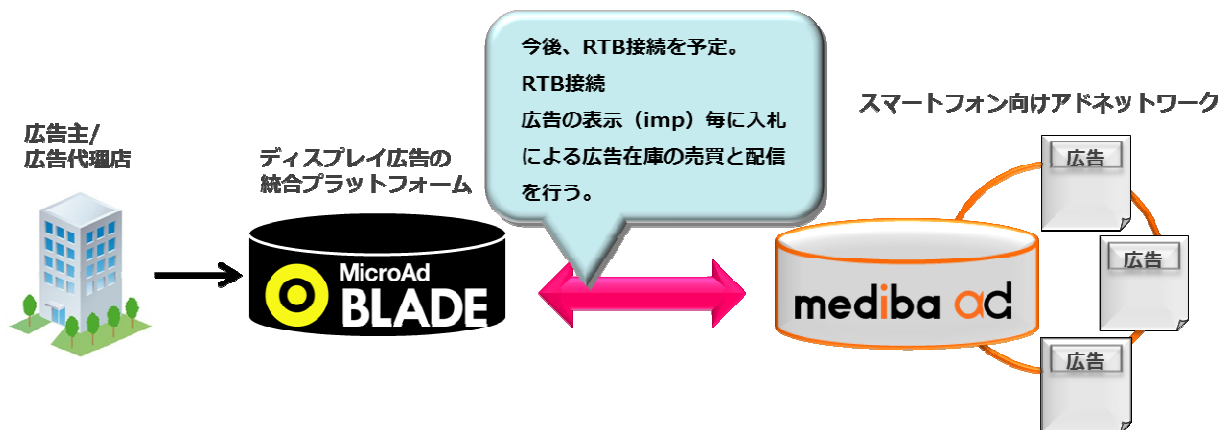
広告主/
広告代理店

ディスプレイ広告の
統合プラットフォーム

MicroAd
BLADE

今後、RTB接続を予定。
RTB接続
広告の表示（imp）毎に入札による広告在庫の売買と配信を行う。

スマートフォン向けアドネットワーク

mediba ad

広告

広告

広告